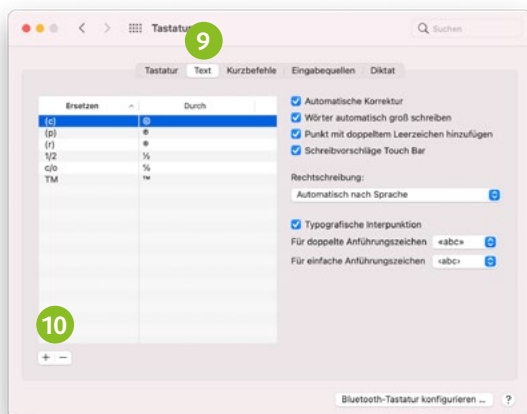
Tastatur

Suchen

9

Tastatur | Text | Kurzbefehle | Eingabequellen | Diktat

| Ersetzen | Durch |
|---|---|
| (c) | © |
| (p) | ℗ |
| (r) | ® |
| 1/2 | ½ |
| c/o | ℅ |
| TM | ™ |

Automatische Korrektur
Wörter automatisch groß schreiben
Punkt mit doppeltem Leerzeichen hinzufügen
Schreibvorschläge Touch Bar

Rechtschreibung:
Automatisch nach Sprache

Typografische Interpunktion
Für doppelte Anführungszeichen «abc»
Für einfache Anführungszeichen ‹abc›

10

+ −

Bluetooth-Tastatur konfigurieren ...

?